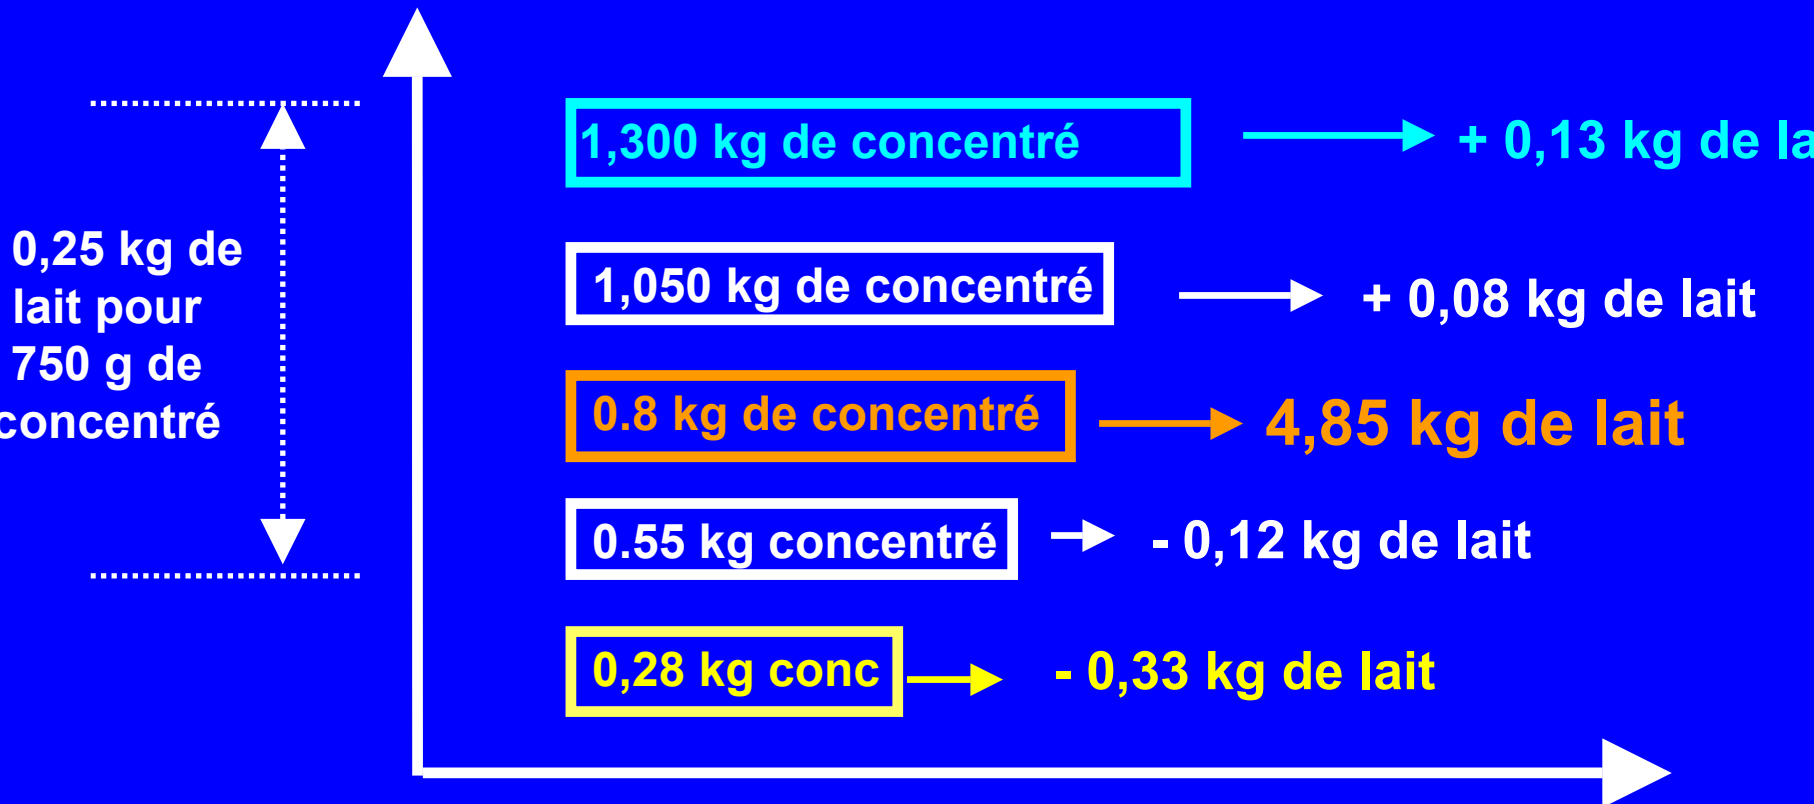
0,25 kg de lait pour 750 g de concentré

1,300 kg de concentré

+ 0,13 kg de la

1,050 kg de concentré

+ 0,08 kg de lait

0.8 kg de concentré

4,85 kg de lait

0.55 kg concentré

- 0,12 kg de lait

0,28 kg conc

- 0,33 kg de lait